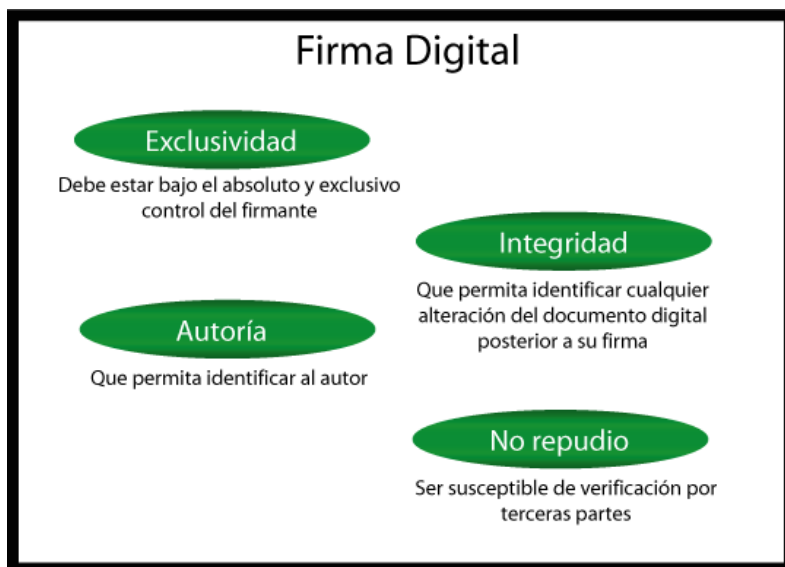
Firma Digital

Exclusividad

Debe estar bajo el absoluto y exclusivo control del firmante

Integridad

Que permita identificar cualquier alteración del documento digital posterior a su firma

Autoría

Que permita identificar al autor

No repudio

Ser susceptible de verificación por terceras partes